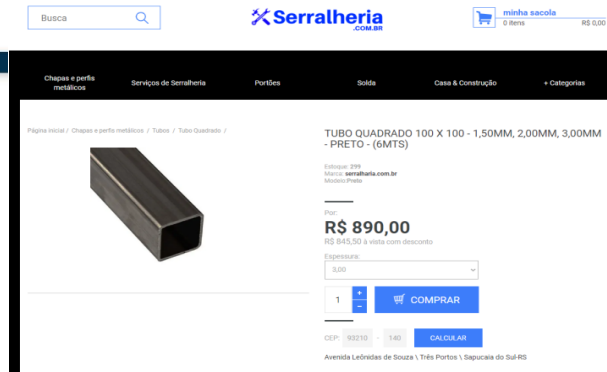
Busca

Serralheria
.COM.BR

minha sacola
0 itens R$ 0,00

Chapas e perfis metálicos
Serviços de Serralheria
Portões
Solda
Casa & Construção
+ Categorias

Página inicial / Chapas e perfis metálicos / Tubos / Tubo Quadrado /

TUBO QUADRADO 100 X 100 - 1,50MM, 2,00MM, 3,00MM - PRETO - (6MTS)

Estoque: 299
Marca: serralheria.com.br
Modelo:Preto

Por:
R$ 890,00
R$ 845,50 à vista com desconto

Espessura:
3,00

1
+
-
COMPRAR

CEP: 93210 - 140 CALCULAR

Avenida Leônidas de Souza \ Três Portos \ Sapucaia do Sul-RS